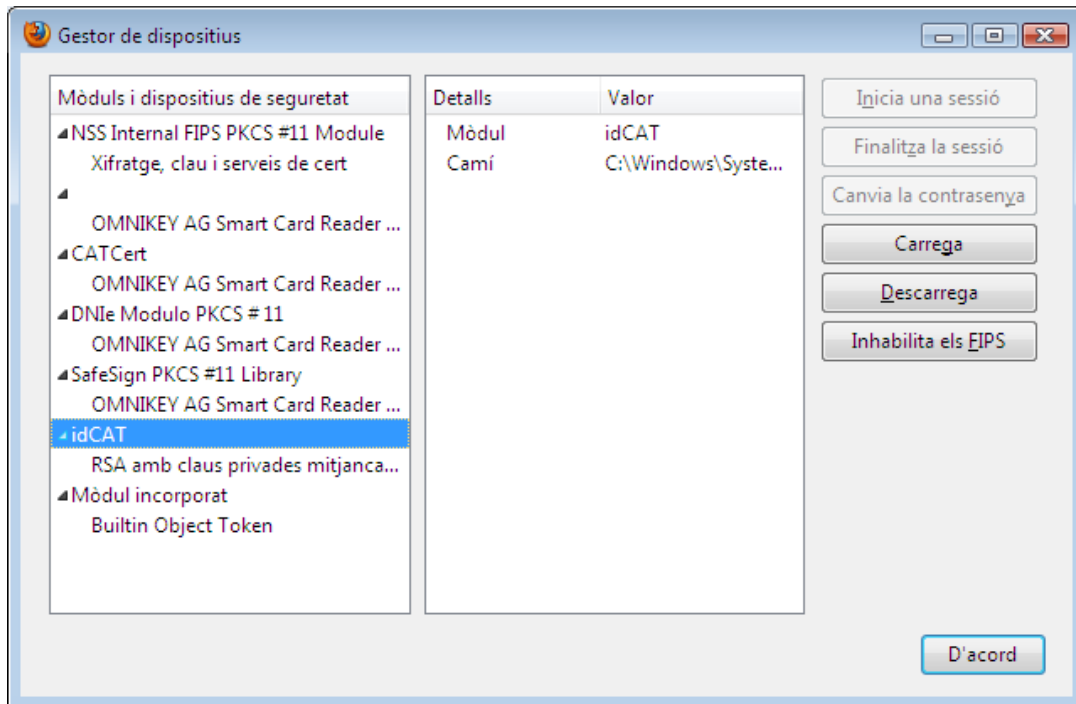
Gestor de dispositius

| Mòduls i dispositius de seguretat |
|---|
| NSS Internal FIPS PKCS #11 Module |
| Xifratge, clau i serveis de cert |
| |
| OMNIKEY AG Smart Card Reader ... |
| CATCert |
| OMNIKEY AG Smart Card Reader ... |
| DNIe Modulo PKCS # 11 |
| OMNIKEY AG Smart Card Reader ... |
| SafeSign PKCS #11 Library |
| OMNIKEY AG Smart Card Reader ... |
| idCAT |
| RSA amb claus privades mitjanca... |
| Mòdul incorporat |
| Builtin Object Token |

| Detalls | Valor |
|---|---|
| Mòdul | idCAT |
| Camí | C:\Windows\Syste... |

Inicia una sessió
Finalitza la sessió
Canvia la contrasenya
Carrega
Descarrega
Inhabilita els FIPS

D'acord